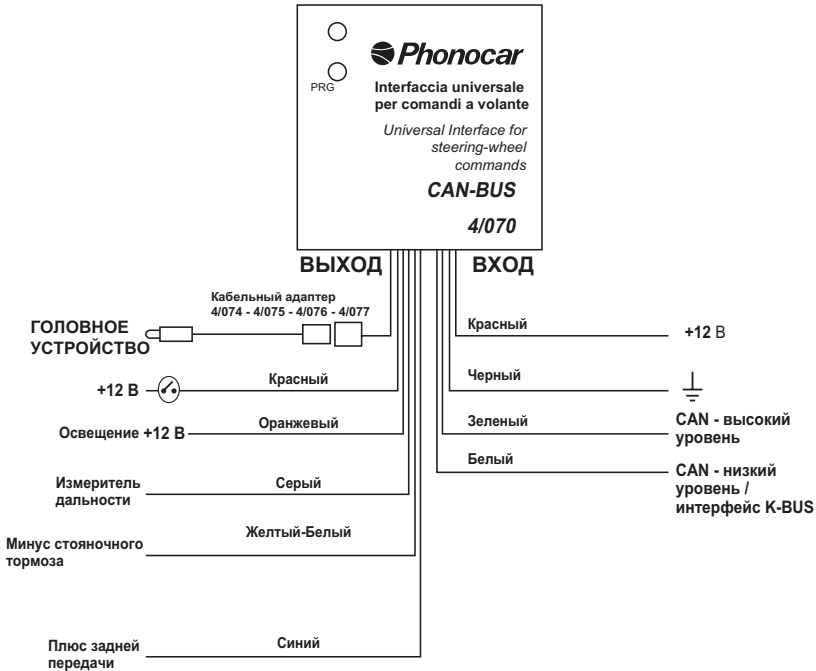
PRG

Phonocar

Interfaccia universale per comandi a volante

Universal Interface for steering-wheel commands

CAN-BUS

4/070

ВЫХОД

ВХОД

Кабельный адаптер 4/074 - 4/075 - 4/076 - 4/077

ГОЛОВНОЕ УСТРОЙСТВО

+12 В

Красный

Освещение +12 В

Оранжевый

Измеритель дальности

Серый

Желтый-Белый

Минус стояночного тормоза

Плюс задней передачи

Синий

Красный

+12 В

Черный

Зеленый

CAN - высокий уровень

Белый

CAN - низкий уровень / интерфейс K-BUS